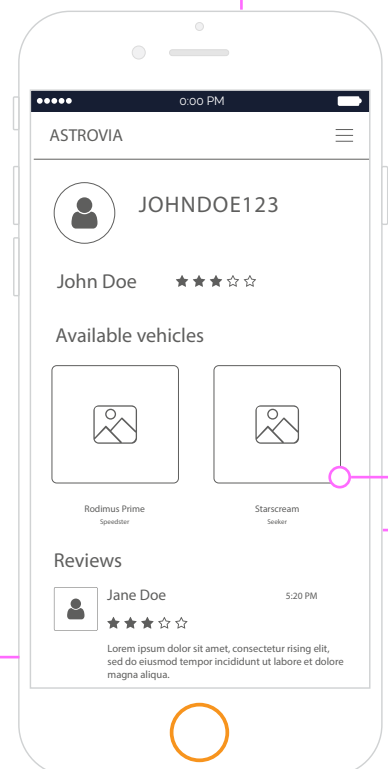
●●●●● 0:00 PM

ASTROVIA

JOHNDOE123

John Doe ★★★☆☆

Available vehicles

Rodimus Prime
Speedster

Starscream
Seeker

Reviews

Jane Doe 5:20 PM

★★★☆☆

Lorem ipsum dolor sit amet, consectetur rising elit, sed do eiusmod tempor incididunt ut labore et dolore magna aliqua.